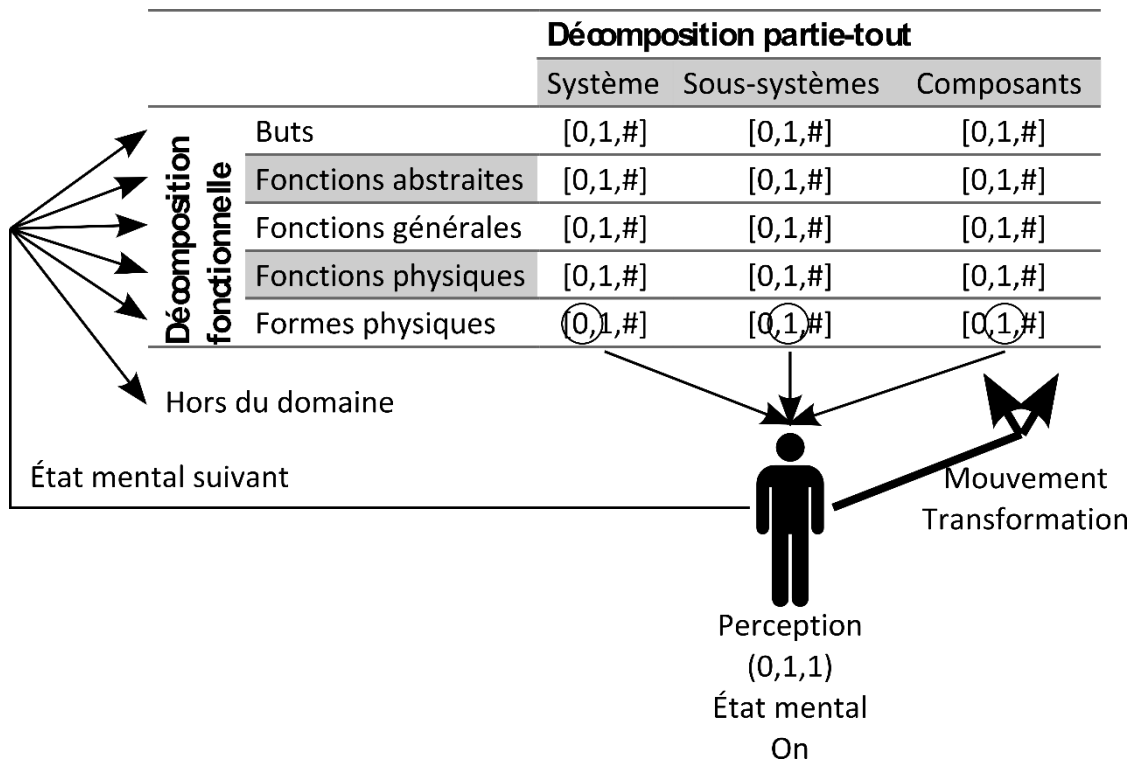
Décomposition partie-tout

| Décomposition fonctionnelle | | Système | Sous-systèmes | Composants |
|---|---|---|---|---|
| | Buts | [0,1,#] | [0,1,#] | [0,1,#] |
| | Fonctions abstraites | [0,1,#] | [0,1,#] | [0,1,#] |
| | Fonctions générales | [0,1,#] | [0,1,#] | [0,1,#] |
| | Fonctions physiques | [0,1,#] | [0,1,#] | [0,1,#] |
| | Formes physiques | [0,1,#] | [0,1,#] | [0,1,#] |

Hors du domaine

État mental suivant

Mouvement
Transformation

Perception
(0,1,1)
État mental
On